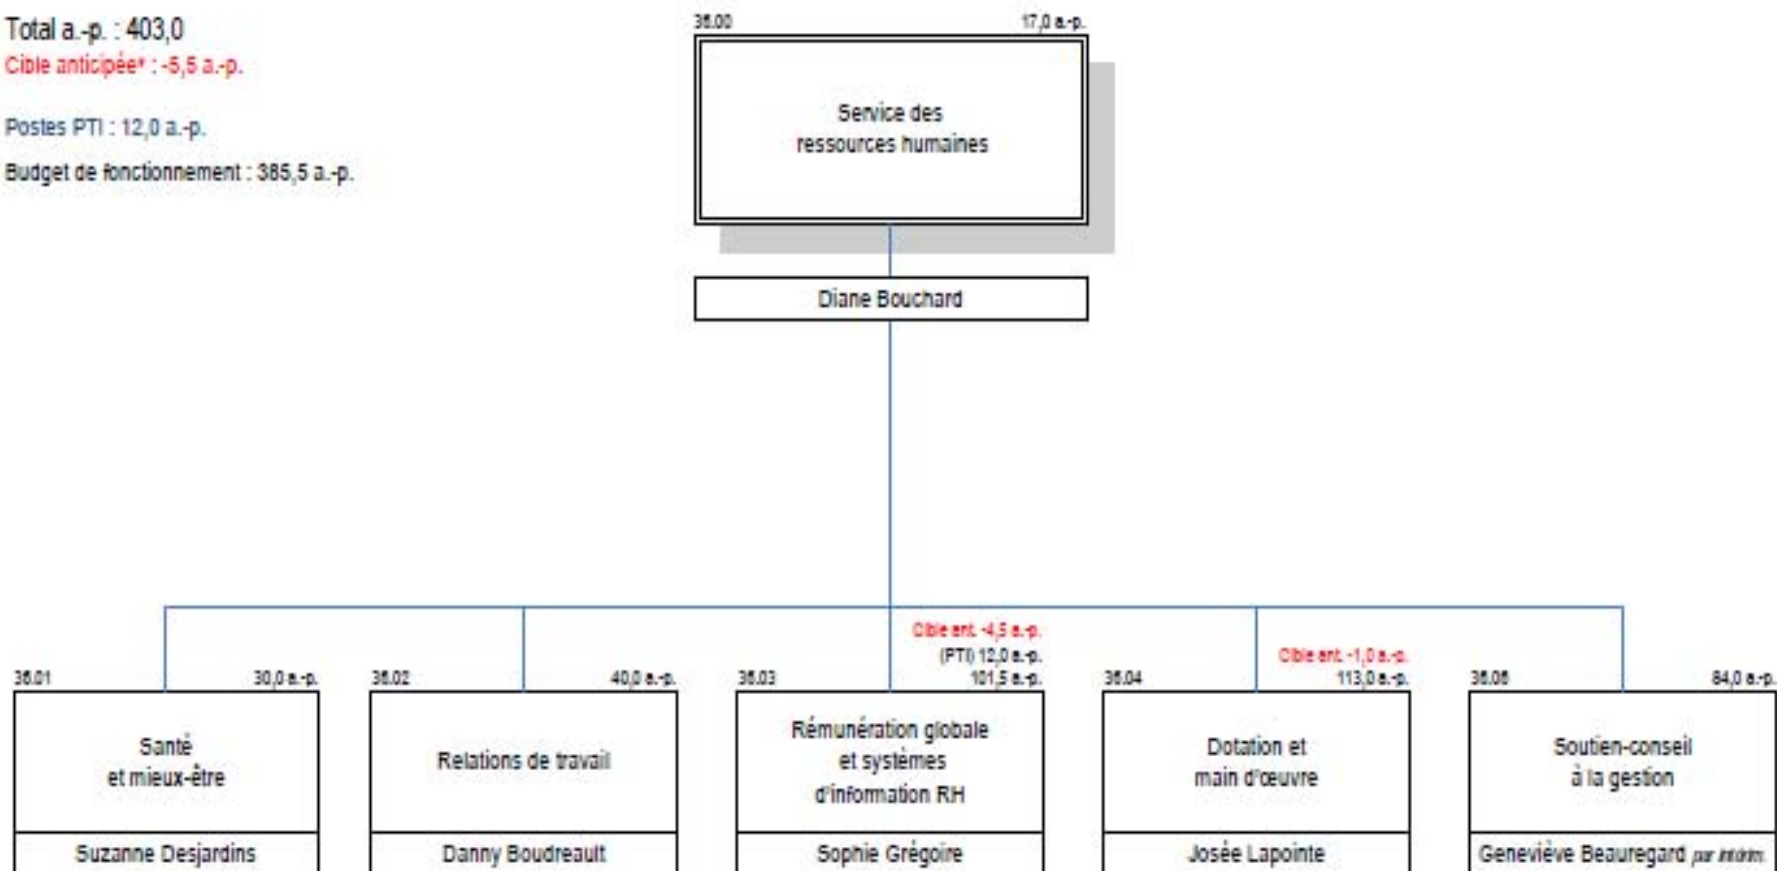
Total a.-p. : 403,0
Cible anticipée* : -5,5 a.-p.

Postes PTI : 12,0 a.-p.

Budget de fonctionnement : 385,5 a.-p.

36.00 17,0 a.-p.

Service des ressources humaines

Diane Bouchard

36.01 30,0 a.-p.
Santé et mieux-être
Suzanne Desjardins

36.02 40,0 a.-p.
Relations de travail
Danny Boudreault

Cible ant. -4,5 a.-p.
(PTI) 12,0 a.-p.
36.03 101,5 a.-p.
Rémunération globale et systèmes d'information RH
Sophie Grégoire

Cible ant. -1,0 a.-p.
36.04 113,0 a.-p.
Dotation et main d'œuvre
Josée Lapointe

36.05 84,0 a.-p.
Soutien-conseil à la gestion
Geneviève Beauregard par intérim